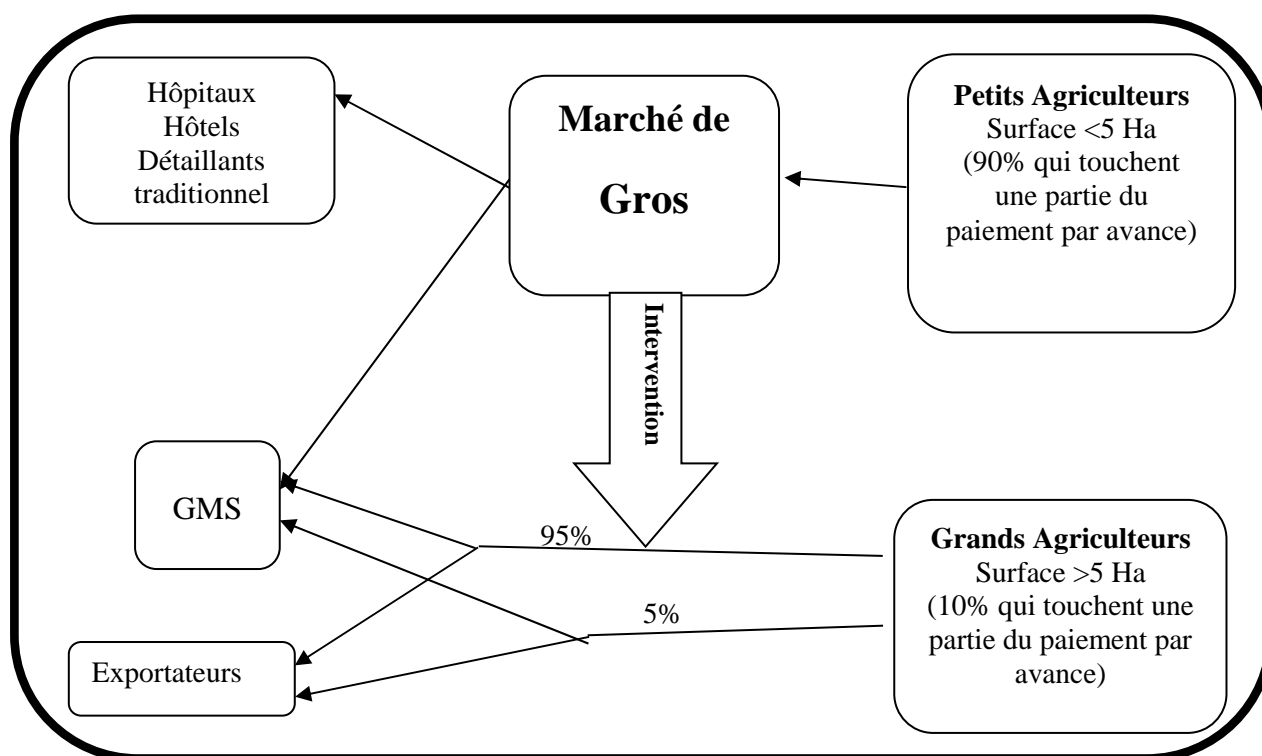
Hôpitaux
Hôtels
Détaillants
traditionnel

Marché de
Gros

Petits Agriculteurs
Surface <5 Ha
(90% qui touchent une partie du paiement par avance)

Intervention

GMS

95%

Grands Agriculteurs
Surface >5 Ha
(10% qui touchent une partie du paiement par avance)

5%

Exportateurs